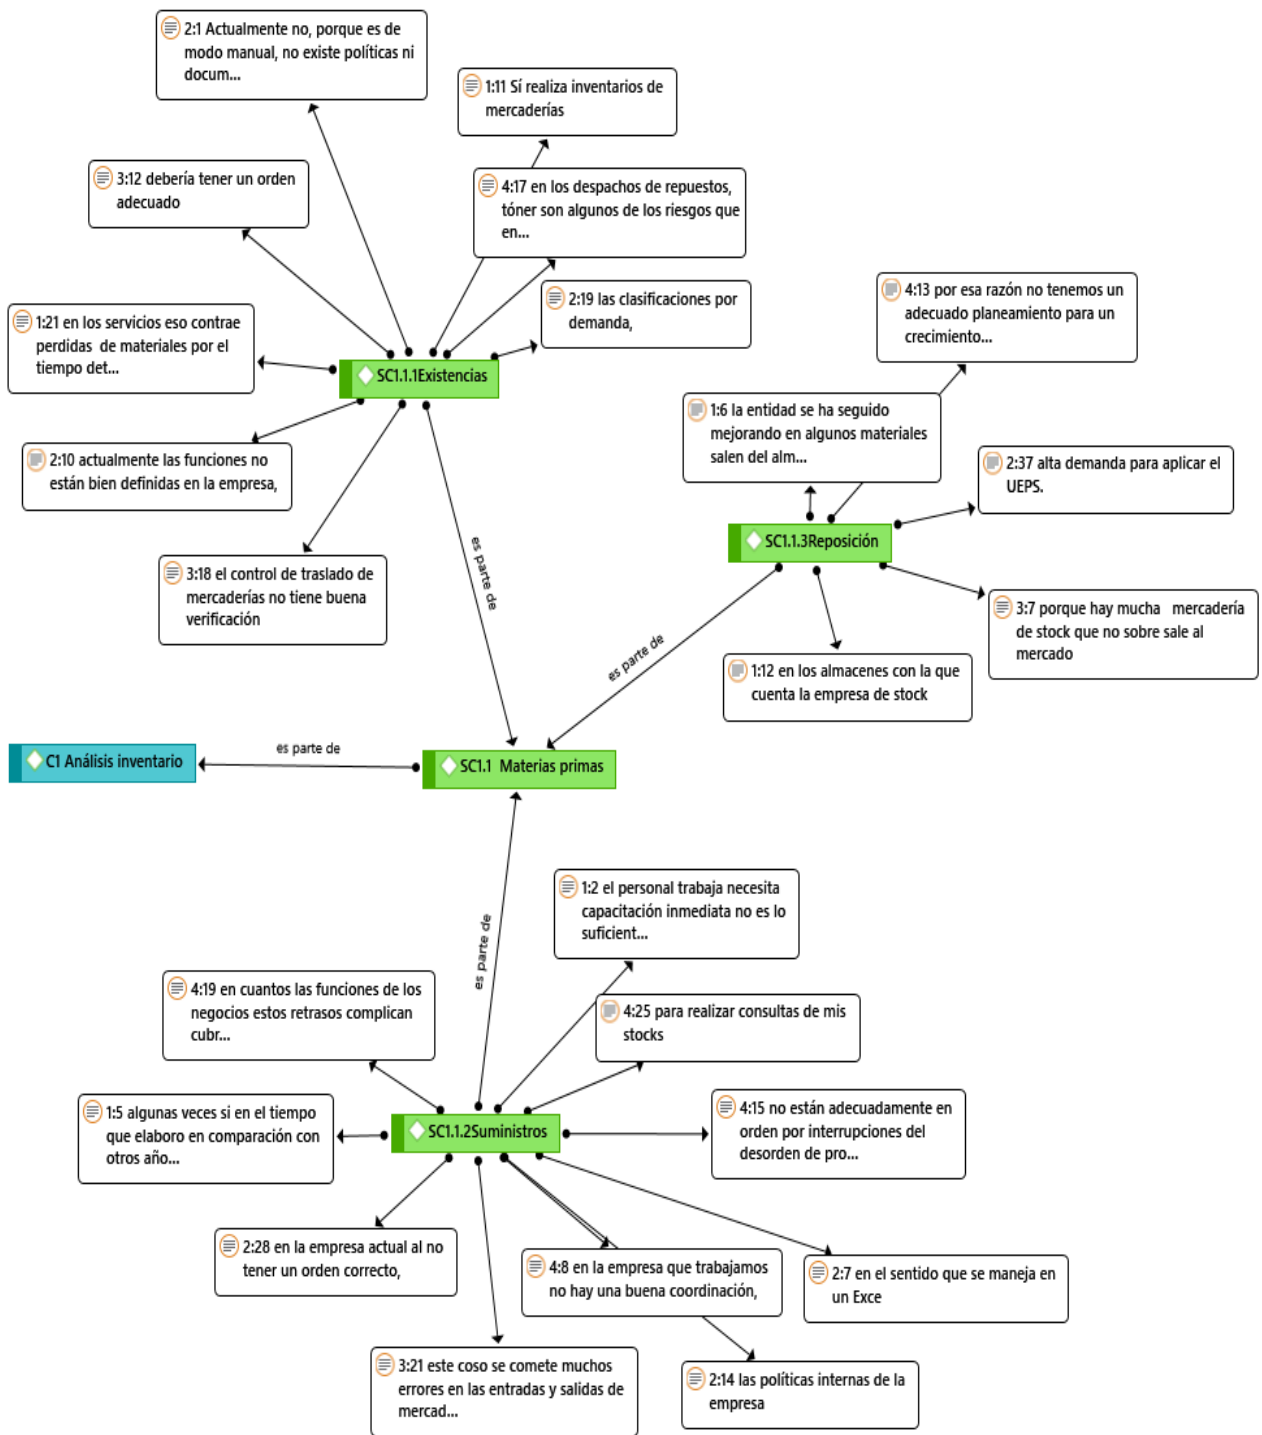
2:1 Actualmente no, porque es de modo manual, no existe políticas ni docum...

1:11 Sí realiza inventarios de mercaderías

3:12 debería tener un orden adecuado

4:17 en los despachos de repuestos, tóner son algunos de los riesgos que en...

2:19 las clasificaciones por demanda,

4:13 por esa razón no tenemos un adecuado planeamiento para un crecimiento...

1:21 en los servicios eso contrae perdidas de materiales por el tiempo det...

SC1.1.1Existencias

1:6 la entidad se ha seguido mejorando en algunos materiales salen del alm...

2:37 alta demanda para aplicar el UEPS.

2:10 actualmente las funciones no están bien definidas en la empresa,

SC1.1.3Reposición

es parte de

3:18 el control de traslado de mercaderías no tiene buena verificación

3:7 porque hay mucha mercadería de stock que no sobre sale al mercado

es parte de

1:12 en los almacenes con la que cuenta la empresa de stock

C1 Análisis inventario

es parte de

SC1.1 Materias primas

1:2 el personal trabaja necesita capacitación inmediata no es lo suficient...

es parte de

4:19 en cuantos las funciones de los negocios estos retrasos complican cubr...

4:25 para realizar consultas de mis stocks

1:5 algunas veces si en el tiempo que elaboro en comparación con otros año...

SC1.1.2Suministros

4:15 no están adecuadamente en orden por interrupciones del desorden de pro...

2:28 en la empresa actual al no tener un orden correcto,

4:8 en la empresa que trabajamos no hay una buena coordinación,

2:7 en el sentido que se maneja en un Exce

3:21 este coso se comete muchos errores en las entradas y salidas de mercad...

2:14 las políticas internas de la empresa